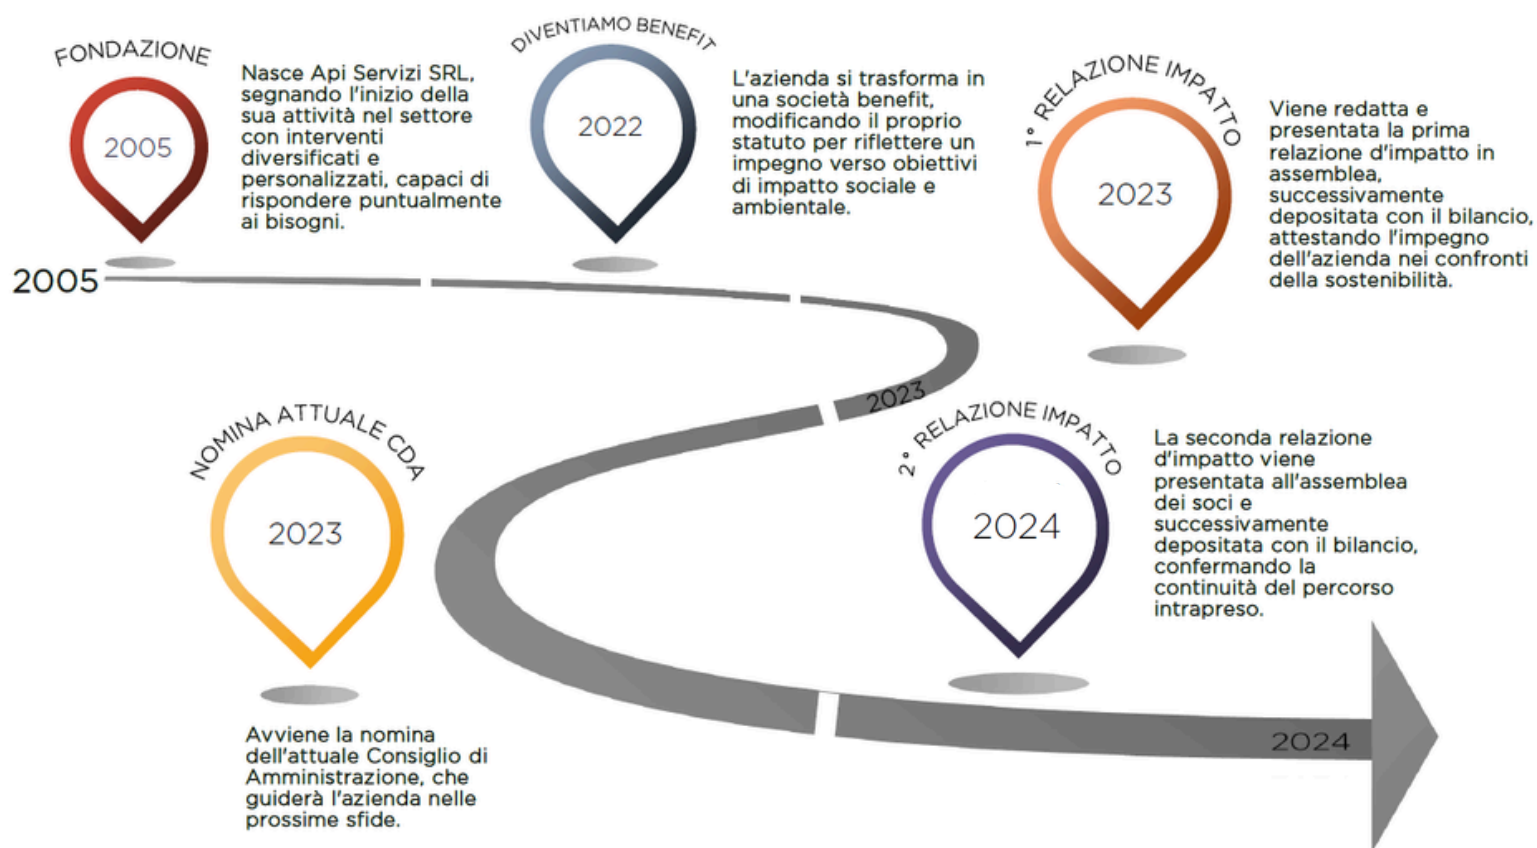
FONDAZIONE

2005

Nasce Api Servizi SRL, segnando l'inizio della sua attività nel settore con interventi diversificati e personalizzati, capaci di rispondere puntualmente ai bisogni.

DIVENTIAMO BENEFIT

2022

L'azienda si trasforma in una società benefit, modificando il proprio statuto per riflettere un impegno verso obiettivi di impatto sociale e ambientale.

1° RELAZIONE IMPATTO

2023

Viene redatta e presentata la prima relazione d'impatto in assemblea, successivamente depositata con il bilancio, attestando l'impegno dell'azienda nei confronti della sostenibilità.

2005

2023

NOMINA ATTUALE CDA

2023

Avviene la nomina dell'attuale Consiglio di Amministrazione, che guiderà l'azienda nelle prossime sfide.

2° RELAZIONE IMPATTO

2024

La seconda relazione d'impatto viene presentata all'assemblea dei soci e successivamente depositata con il bilancio, confermando la continuità del percorso intrapreso.

2024